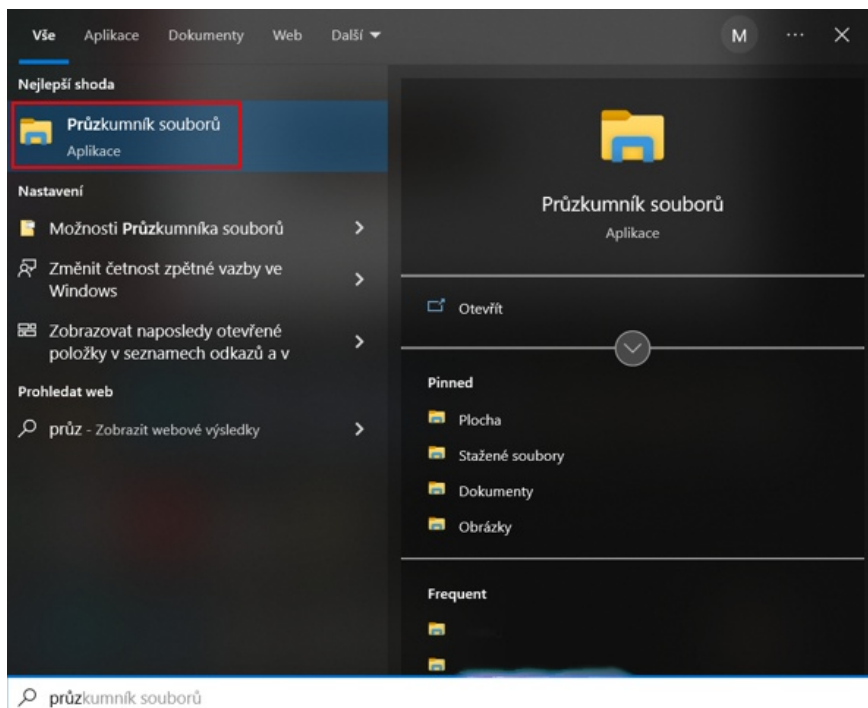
Vše Aplikace Dokumenty Web Další

M ··· ×

Nejlepší shoda

Průzkumník souborů
Aplikace

Nastavení

Možnosti Průzkumníka souborů

Změnit četnost zpětné vazby ve Windows

Zobrazovat naposledy otevřené položky v seznamech odkazů a v

Prohledat web

průz - Zobrazit webové výsledky

Průzkumník souborů
Aplikace

Otevřít

Pinned

Plocha

Stažené soubory

Dokumenty

Obrázky

Frequent

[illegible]

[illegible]

průzkumník souborů